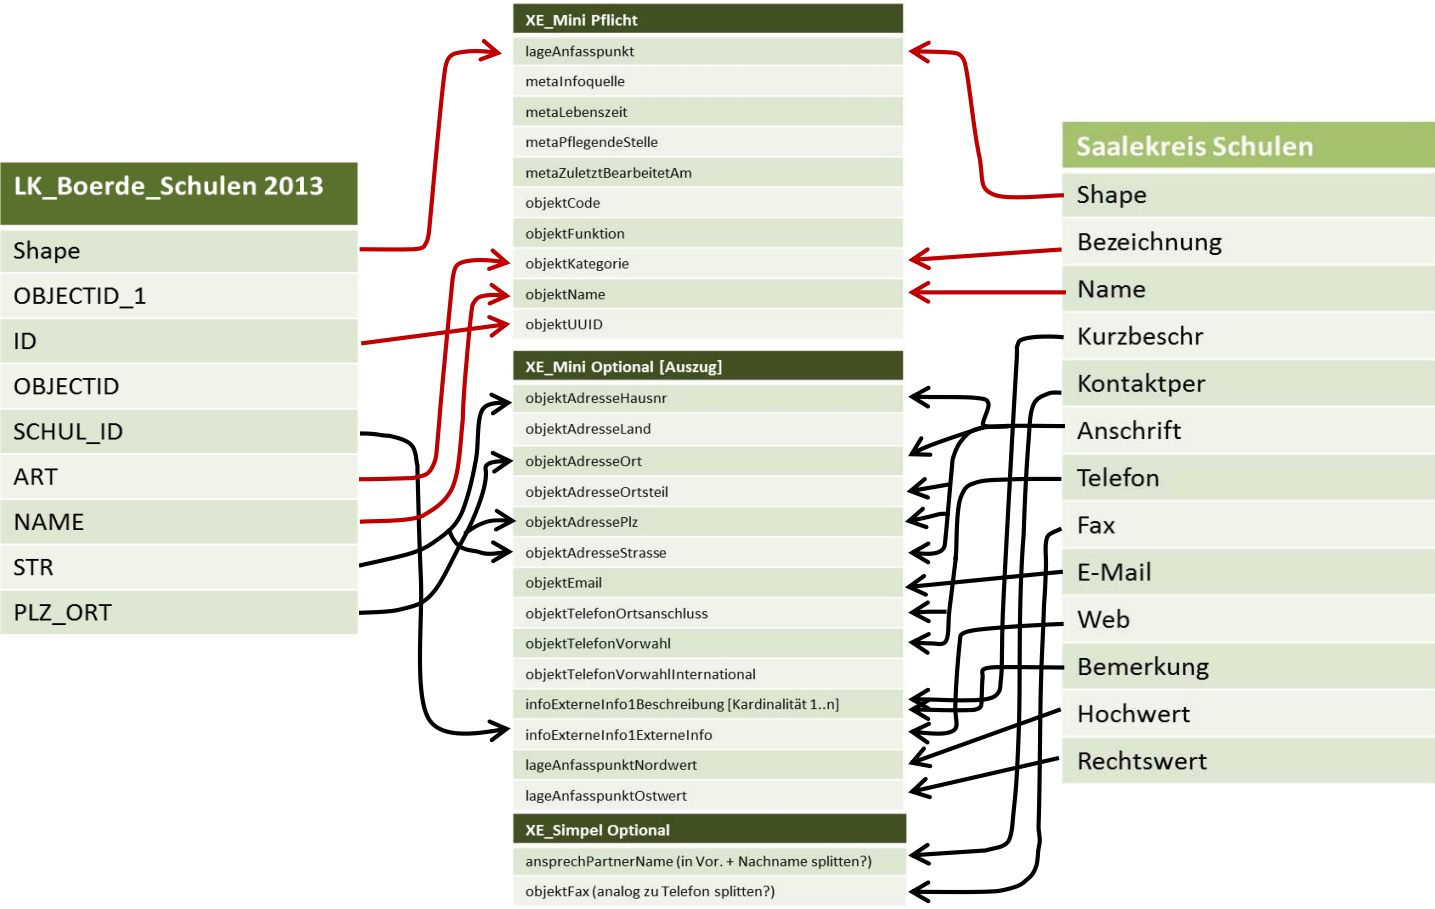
LK_Boerde_Schulen 2013

Shape

OBJECTID_1

ID

OBJECTID

SCHUL_ID

ART

NAME

STR

PLZ_ORT

XE_Mini Pflicht

lageAnfasspunkt

metaInfoquelle

metaLebenszeit

metaPflegendeStelle

metaZuletztBearbeitetAm

objektCode

objektFunktion

objektKategorie

objektName

objektUUID

XE_Mini Optional [Auszug]

objektAdresseHausnr

objektAdresseLand

objektAdresseOrt

objektAdresseOrtsteil

objektAdressePlz

objektAdresseStrasse

objektEmail

objektTelefonOrtsanschluss

objektTelefonVorwahl

objektTelefonVorwahlInternational

infoExterneInfo1Beschreibung [Kardinalität 1..n]

infoExterneInfo1ExterneInfo

lageAnfasspunktNordwert

lageAnfasspunktOstwert

XE_Simpel Optional

ansprechPartnerName (in Vor. + Nachname splitten?)

objektFax (analog zu Telefon splitten?)

Saalekreis Schulen

Shape

Bezeichnung

Name

Kurzbeschr

Kontaktper

Anschrift

Telefon

Fax

E-Mail

Web

Bemerkung

Hochwert

Rechtswert